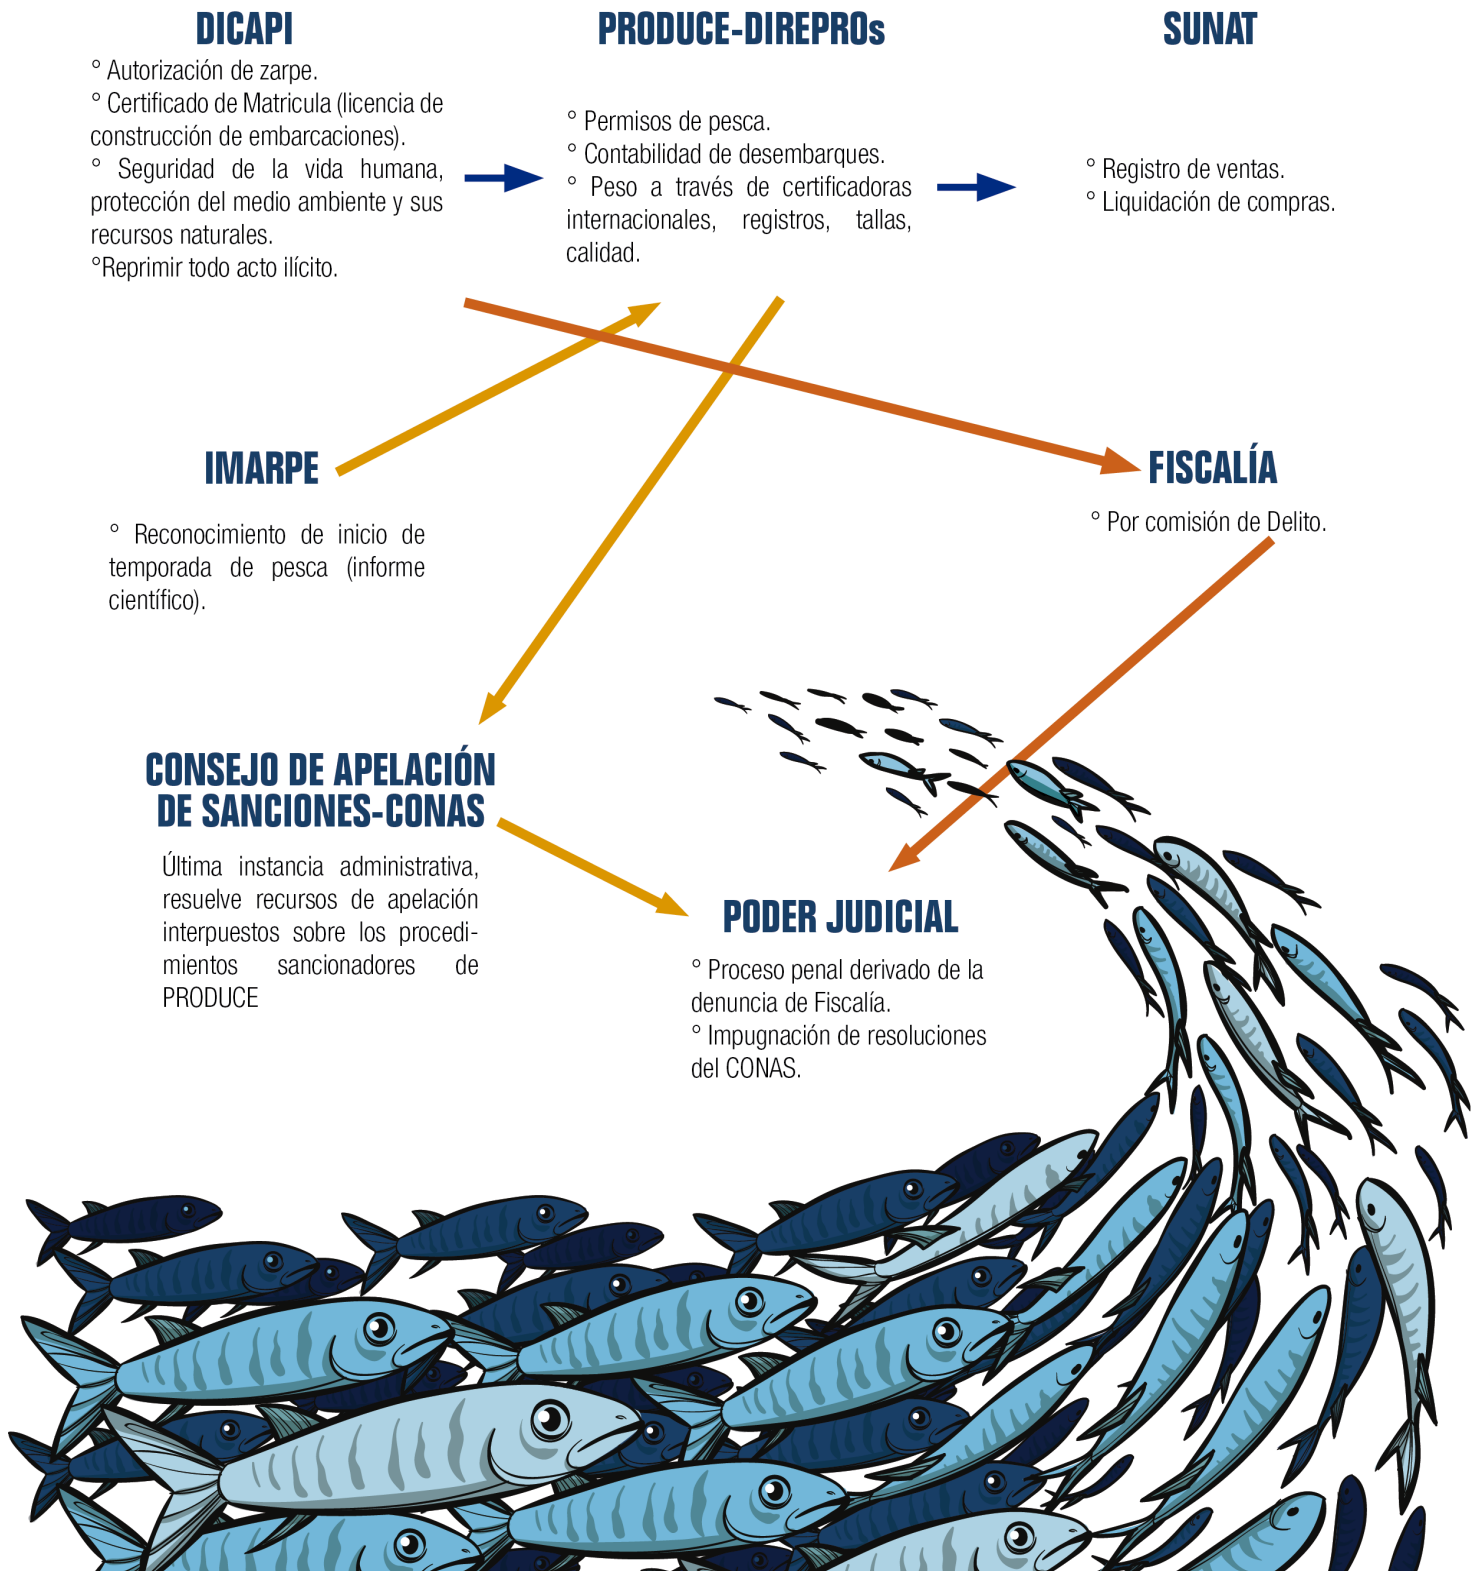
DICAPI

° Autorización de zarpe.
° Certificado de Matricula (licencia de construcción de embarcaciones).
° Seguridad de la vida humana, protección del medio ambiente y sus recursos naturales.
°Reprimir todo acto ilícito.

PRODUCE-DIREPROs

° Permisos de pesca.
° Contabilidad de desembarques.
° Peso a través de certificadoras internacionales, registros, tallas, calidad.

SUNAT

° Registro de ventas.
° Liquidación de compras.

IMARPE

° Reconocimiento de inicio de temporada de pesca (informe científico).

FISCALÍA

° Por comisión de Delito.

CONSEJO DE APELACIÓN DE SANCIONES-CONAS

Última instancia administrativa, resuelve recursos de apelación interpuestos sobre los procedimientos sancionadores de PRODUCE

PODER JUDICIAL

° Proceso penal derivado de la denuncia de Fiscalía.
° Impugnación de resoluciones del CONAS.